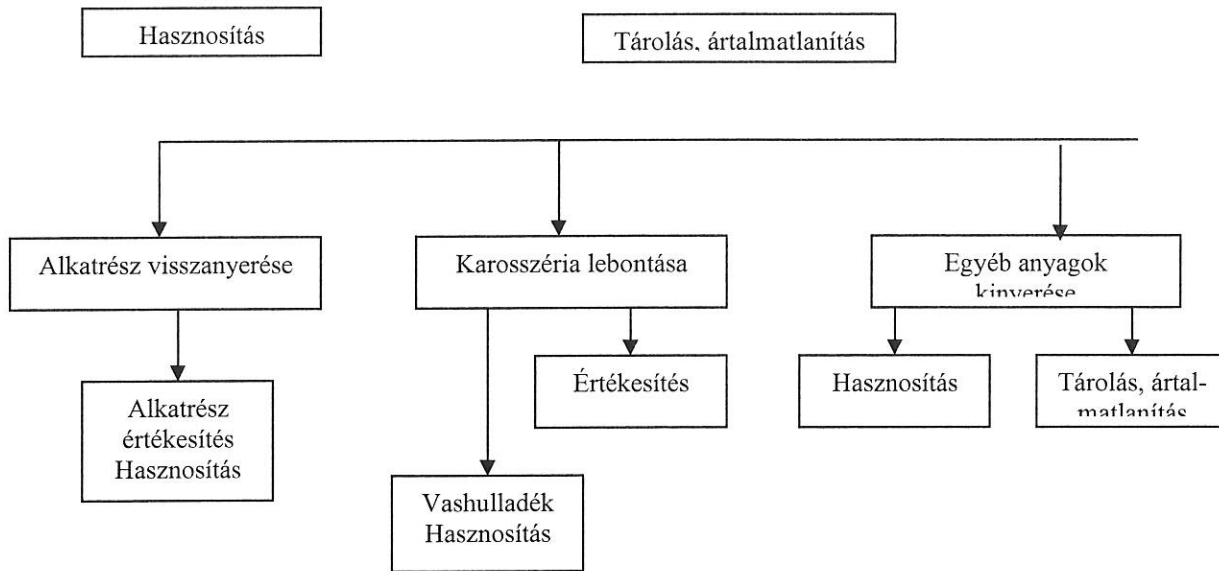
Hasznosítás

Tárolás, ártalmatlanítás

Alkatrész visszanyerése

Karosszéria lebontása

Egyéb anyagok kinyerése

Alkatrész értékesítés Hasznosítás

Értékesítés

Hasznosítás

Tárolás, ártalmatlanítás

Vashulladék Hasznosítás